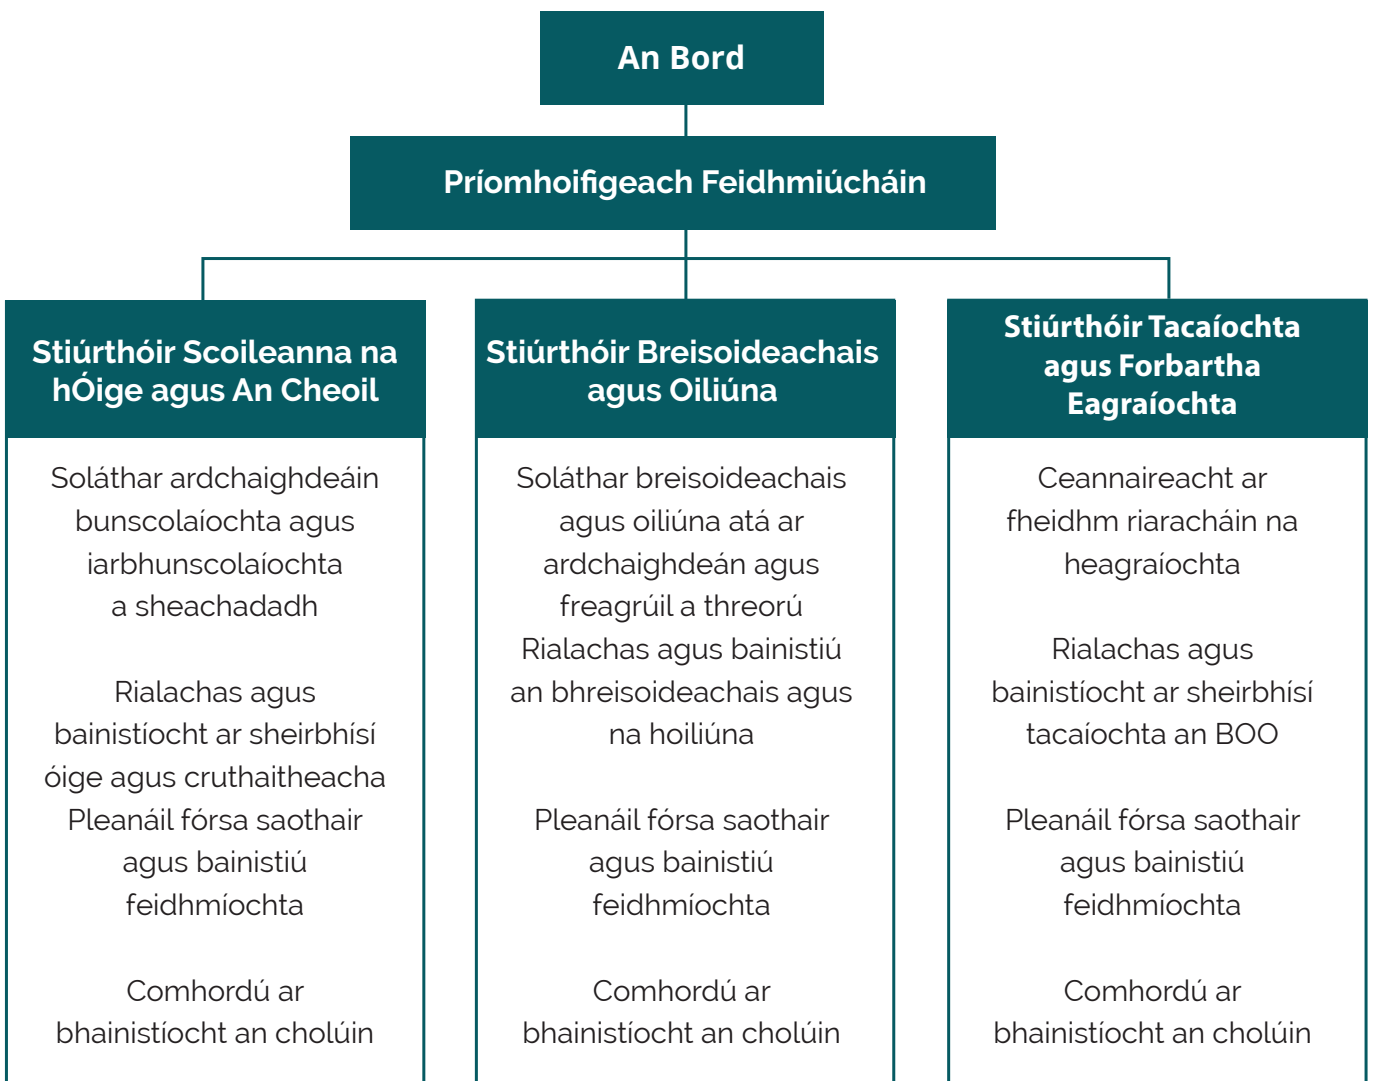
An Bord

Príomhoifigeach Feidhmiúcháin

Stiúrthóir Scoileanna na hÓige agus An Cheoil

Soláthar ardchaighdeáin bunscolaíochta agus iarbhunscolaíochta a sheachadadh

Rialachas agus bainistíocht ar sheirbhísí óige agus cruthaitheacha
Pleanáil fórsa saothair agus bainistiú feidhmíochta

Comhordú ar bhainistíocht an cholúin

Stiúrthóir Breisoideachais agus Oiliúna

Soláthar breisoideachais agus oiliúna atá ar ardchaighdeán agus freagrúil a threorú
Rialachas agus bainistiú an bhreisoideachais agus na hoiliúna

Pleanáil fórsa saothair agus bainistiú feidhmíochta

Comhordú ar bhainistíocht an cholúin

Stiúrthóir Tacaíochta agus Forbartha Eagraíochta

Ceannaireacht ar fheidhm riaracháin na heagraíochta

Rialachas agus bainistíocht ar sheirbhísí tacaíochta an BOO

Pleanáil fórsa saothair agus bainistiú feidhmíochta

Comhordú ar bhainistíocht an cholúin